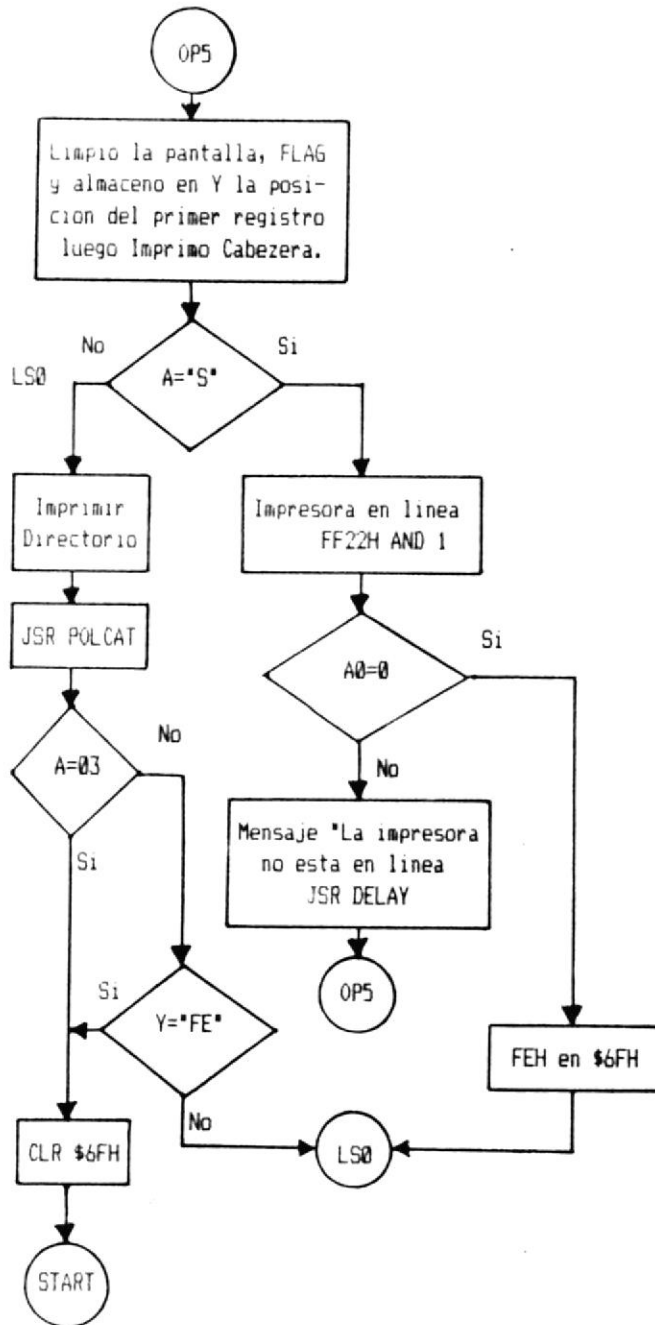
OP5

Limpio la pantalla, FLAG y almaceno en Y la posicion del primer registro luego Imprimo Cabezera.

No

Si

LS0

A="S"

Imprimir Directorio

Impresora en linea FF22H AND 1

JSR POLCAT

Si

A0=0

No

A=03

No

Mensaje "La impresora no esta en linea JSR DELAY

Si

OP5

Si

Y="FE"

FEH en $6FH

No

CLR $6FH

LS0

START